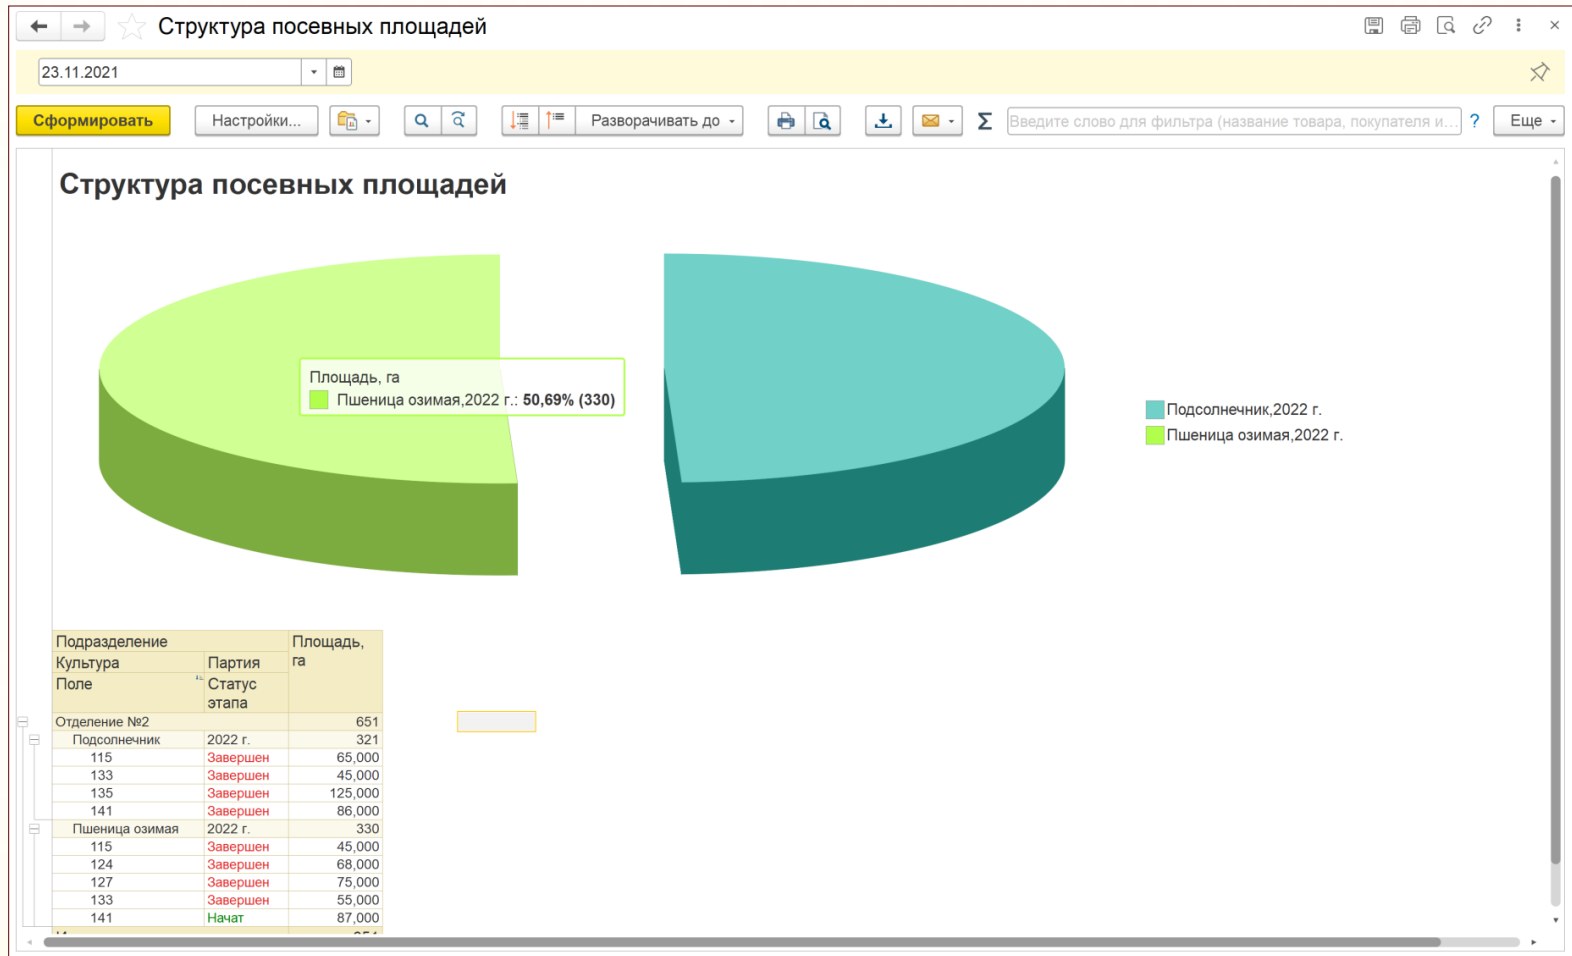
Структура посевных площадей

23.11.2021

Сформировать Настройки... Разворачивать до Введите слово для фильтра (название товара, покупателя и... ? Еще

Структура посевных площадей

Площадь, га
Пшеница озимая,2022 г.: 50,69% (330)

Подсолнечник,2022 г.
Пшеница озимая,2022 г.

| Подразделение | | Площадь, га |
|---|---|---|
| Культура | Партия | |
| Поле | Статус этапа | |
| Отделение №2 | | 651 |
| Подсолнечник | 2022 г. | 321 |
| 115 | Завершен | 65,000 |
| 133 | Завершен | 45,000 |
| 135 | Завершен | 125,000 |
| 141 | Завершен | 86,000 |
| Пшеница озимая | 2022 г. | 330 |
| 115 | Завершен | 45,000 |
| 124 | Завершен | 68,000 |
| 127 | Завершен | 75,000 |
| 133 | Завершен | 55,000 |
| 141 | Начат | 87,000 |
| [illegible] | | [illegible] |